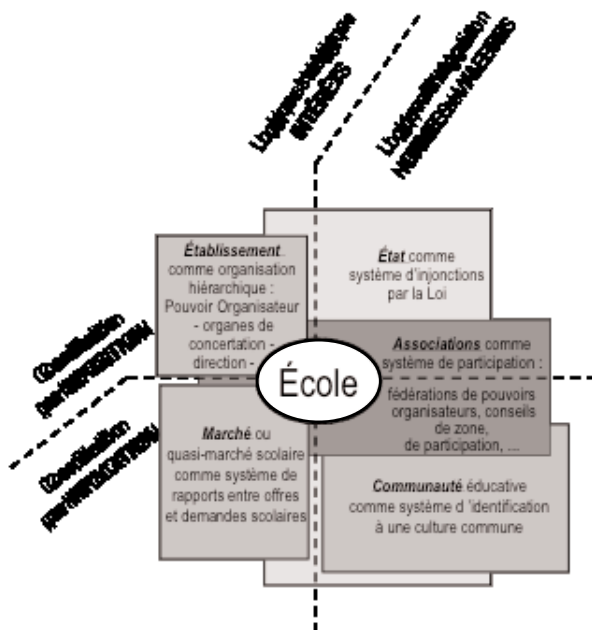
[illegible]

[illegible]

*Établissement*
comme organisation hiérarchique :
Pouvoir Organisateur
- organes de concertation -
direction -

*État* comme
système d'injonctions
par la Loi

*Associations* comme
système de participation :
fédérations de pouvoirs
organisateurs, conseils
de zone,
de participation, ...

École

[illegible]

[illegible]

*Marché* ou
quasi-marché scolaire
comme système de
rapports entre offres
et demandes scolaires

*Communauté* éducative
comme système d 'identification
à une culture commune